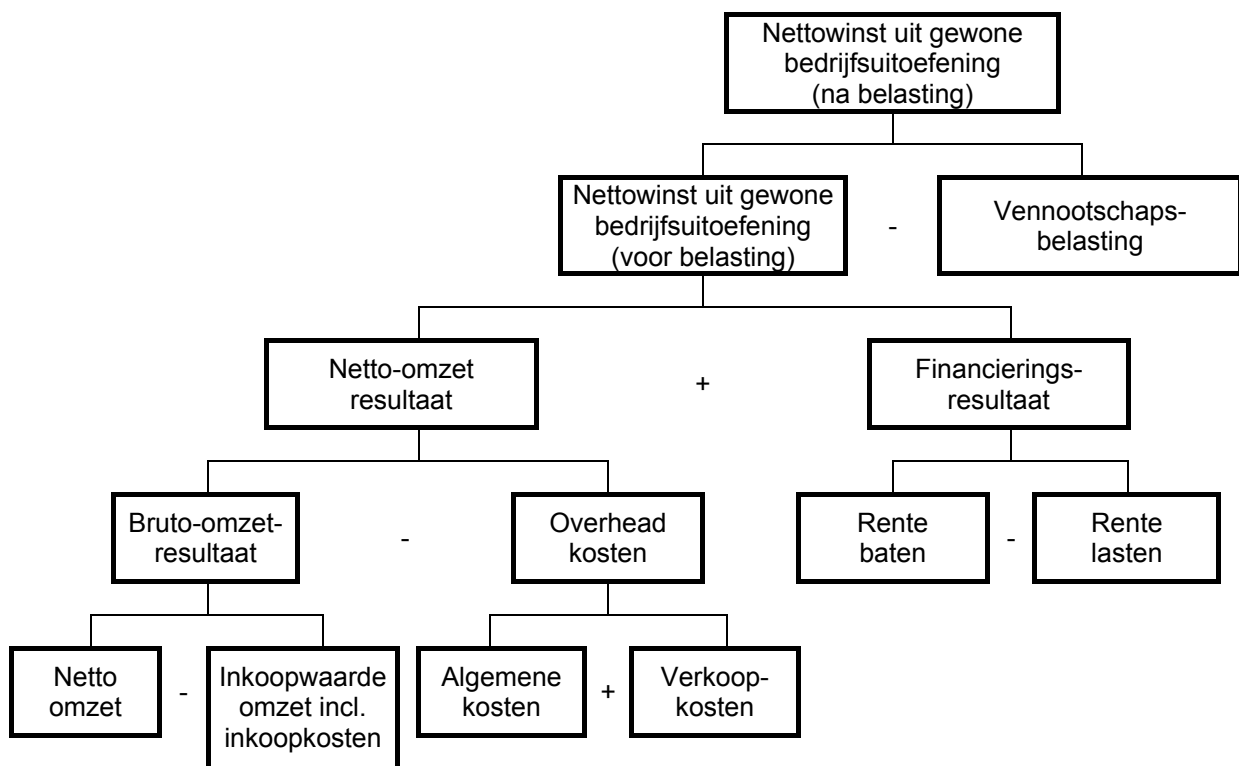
Nettowinst uit gewone bedrijfsuitoefening (na belasting)

Nettowinst uit gewone bedrijfsuitoefening (voor belasting)

-

Vennootschapsbelasting

Netto-omzet resultaat

+

Financieringsresultaat

Bruto-omzet-resultaat

-

Overhead kosten

Rente baten

-

Rente lasten

Netto omzet

-

Inkoopwaarde omzet incl. inkoopkosten

Algemene kosten

+

Verkoopkosten